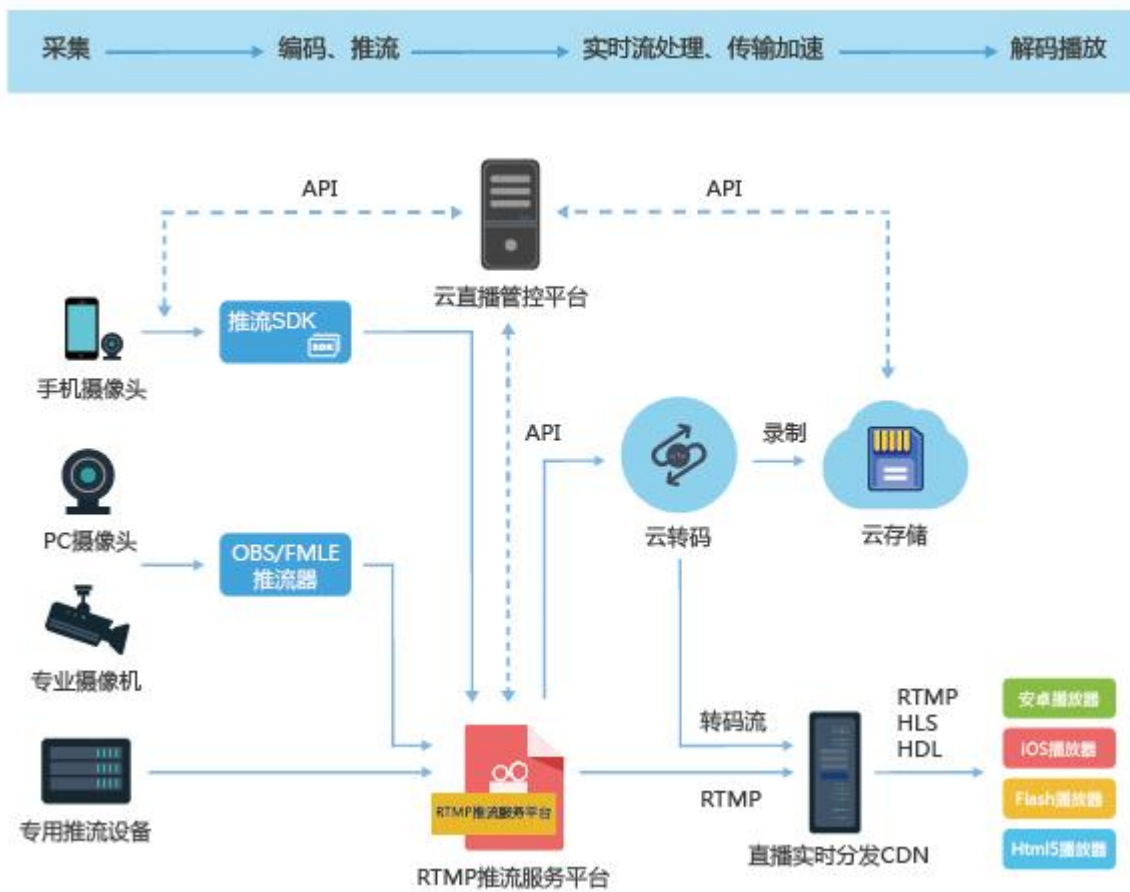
采集 编码、推流 实时流处理、传输加速 解码播放

API

API

云直播管控平台

手机摄像头

推流SDK

SDK

API

录制

云转码

云存储

PC摄像头

OBS/FMLE推流器

专业摄像机

转码流

RTMP
HLS
HDL

安卓播放器

iOS播放器

Flash播放器

Html5播放器

RTMP推流服务平台

RTMP

专用推流设备

直播实时分发CDN

RTMP推流服务平台